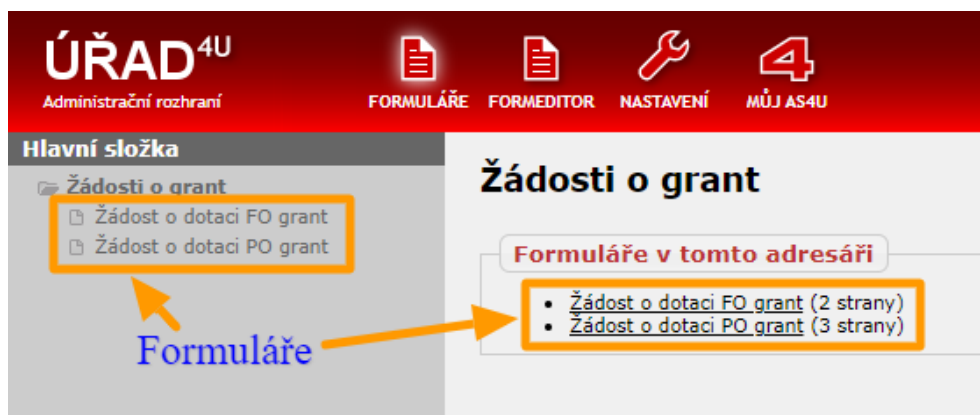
ÚŘAD$^{4U}$
Administrační rozhraní

FORMULÁŘE FORMEDITOR NASTAVENÍ MŮJ AS4U

Hlavní složka

Žádosti o grant
Žádost o dotaci FO grant
Žádost o dotaci PO grant

Formuláře

Žádosti o grant

Formuláře v tomto adresáři

- Žádost o dotaci FO grant (2 strany)
- Žádost o dotaci PO grant (3 strany)